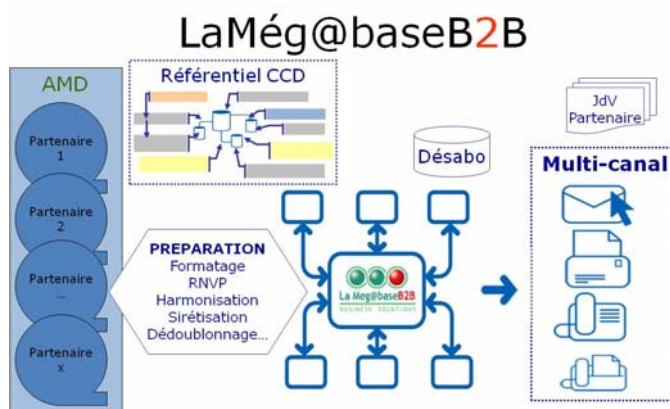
LaMég@baseB2B

AMD

Partenaire 1

Partenaire 2

Partenaire ...

Partenaire x

Référentiel CCD

Désabo

JdV Partenaire

Multi-canal

PREPARATION
Formatage
RNVP
Harmonisation
Sirétisation
Dédoublonnage...

La Még@baseB2B
BUSINESS SOLUTIONS